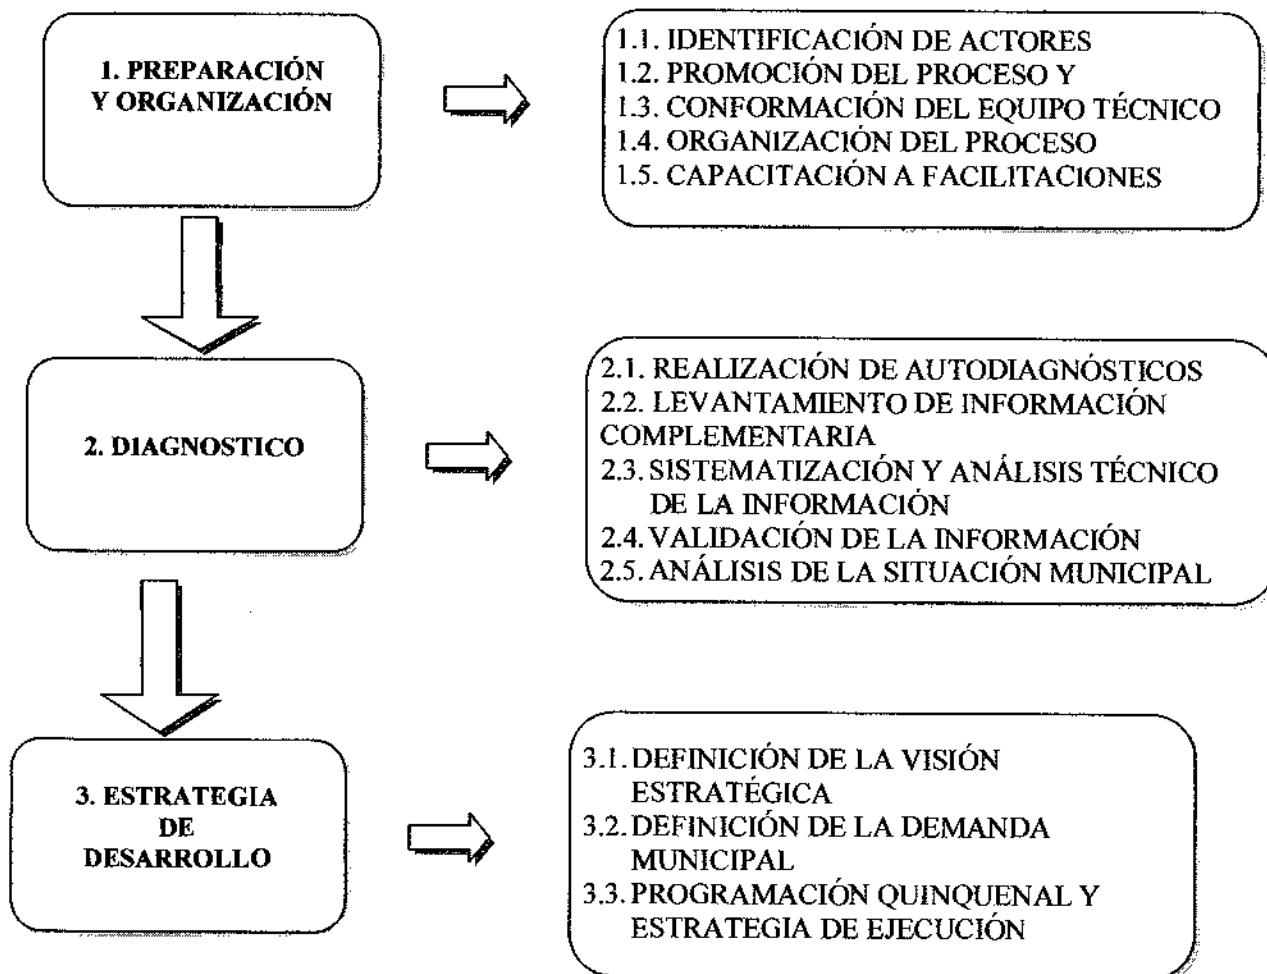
1. PREPARACIÓN Y ORGANIZACIÓN

1.1. IDENTIFICACIÓN DE ACTORES
1.2. PROMOCIÓN DEL PROCESO Y
1.3. CONFORMACIÓN DEL EQUIPO TÉCNICO
1.4. ORGANIZACIÓN DEL PROCESO
1.5. CAPACITACIÓN A FACILITACIONES

2. DIAGNOSTICO

2.1. REALIZACIÓN DE AUTODIAGNÓSTICOS
2.2. LEVANTAMIENTO DE INFORMACIÓN COMPLEMENTARIA
2.3. SISTEMATIZACIÓN Y ANÁLISIS TÉCNICO DE LA INFORMACIÓN
2.4. VALIDACIÓN DE LA INFORMACIÓN
2.5. ANÁLISIS DE LA SITUACIÓN MUNICIPAL

3. ESTRATEGIA DE DESARROLLO

3.1. DEFINICIÓN DE LA VISIÓN ESTRATÉGICA
3.2. DEFINICIÓN DE LA DEMANDA MUNICIPAL
3.3. PROGRAMACIÓN QUINQUENAL Y ESTRATEGIA DE EJECUCIÓN